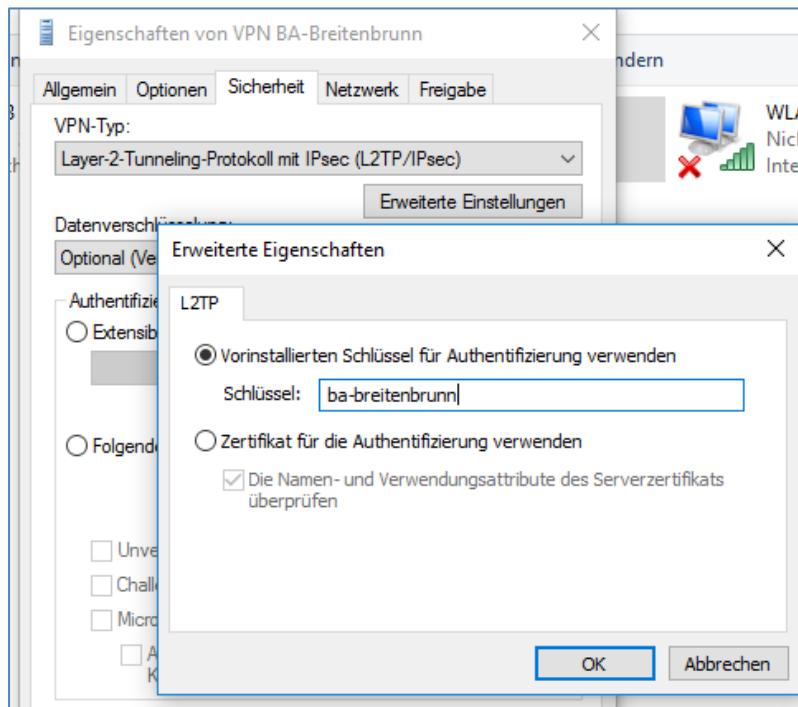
Eigenschaften von VPN BA-Breitenbrunn

ndern

Allgemein Optionen Sicherheit Netzwerk Freigabe

VPN-Typ:

Layer-2-Tunneling-Protokoll mit IPsec (L2TP/IPsec)

Erweiterte Einstellungen

WL
Nic
Inte

Datenverschl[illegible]

Optional (Ve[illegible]

Authentifizie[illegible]

Extensib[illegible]

Folgend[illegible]

Unve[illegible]

Challe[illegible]

Micro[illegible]

A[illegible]
K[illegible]

Erweiterte Eigenschaften

L2TP

Vorinstallierten Schlüssel für Authentifizierung verwenden

Schlüssel: ba-breitenbrunn

Zertifikat für die Authentifizierung verwenden

Die Namen- und Verwendungsattribute des Serverzertifikats überprüfen

OK Abbrechen